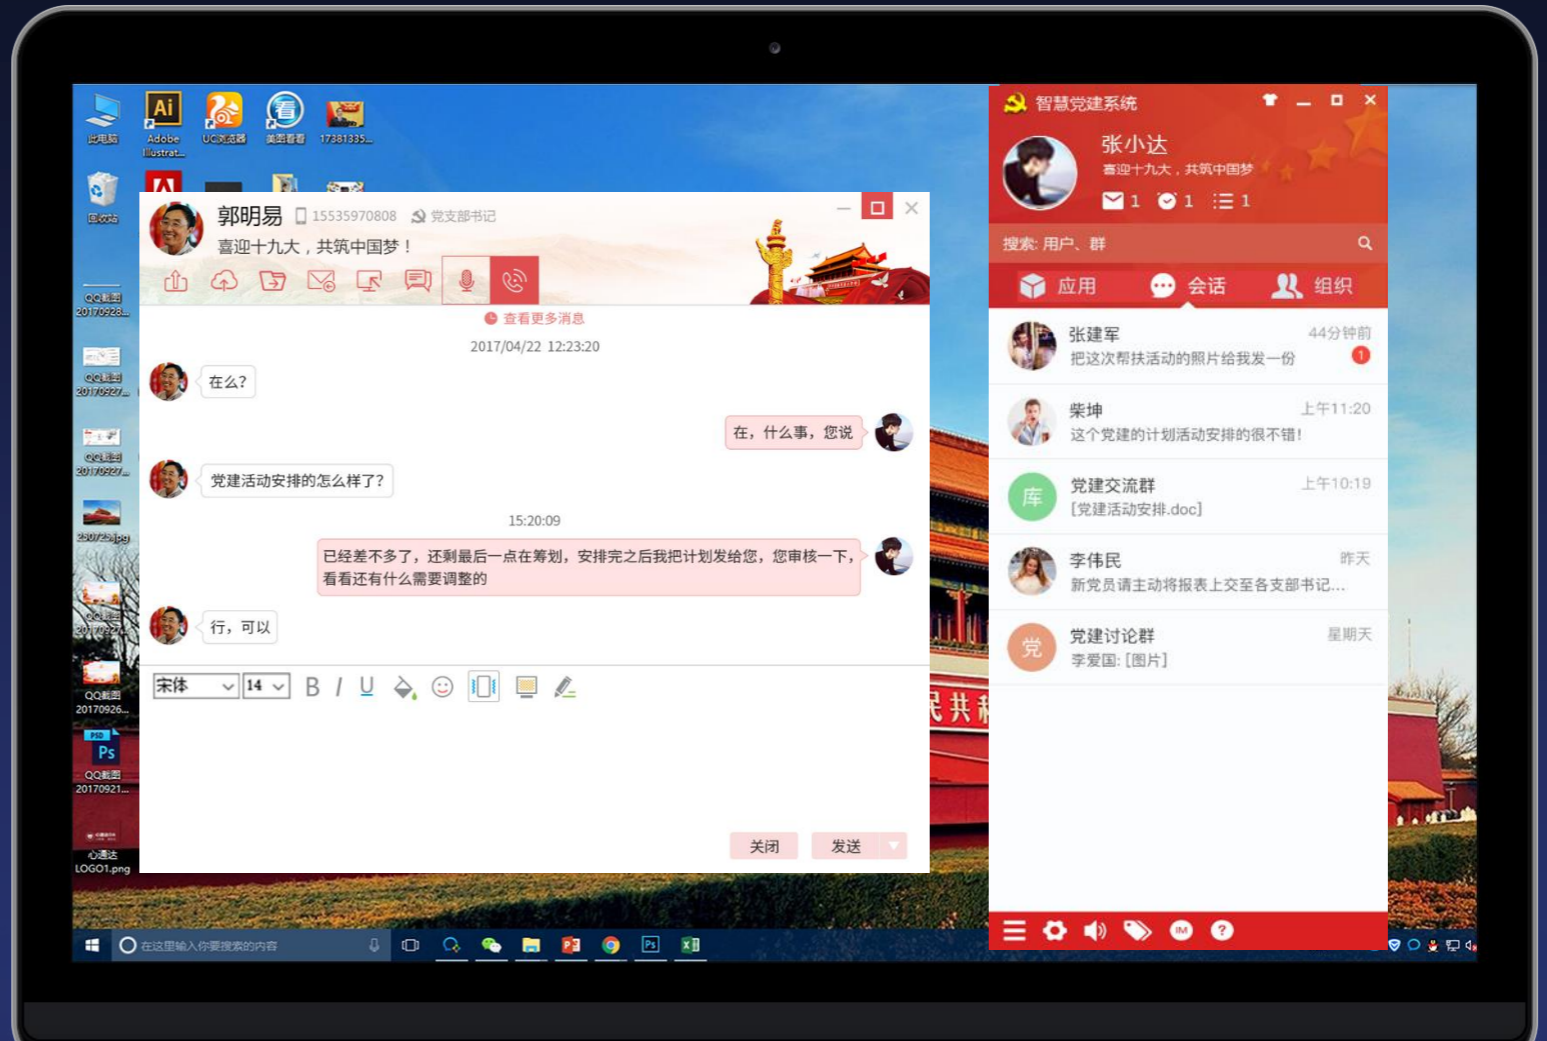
此电脑
Adobe Illustrat...
UC浏览器
美图看看
17381335...
回收站
QQ截图 20170928...
QQ截图 20170927...
QQ截图 20170927...
20170...jpg
QQ截图 20170926...
QQ截图 20170926...
QQ截图 20170921...
心通达 LOGO1.png

郭明易 15535970808 党支部书记
喜迎十九大，共筑中国梦！
查看更多消息
2017/04/22 12:23:20
在么?
在，什么事，您说
党建活动安排的怎么样了?
15:20:09
已经差不多了，还剩最后一点在筹划，安排完之后我把计划发给您，您审核一下，看看还有什么需要调整的
行，可以
宋体 14
关闭
发送

智慧党建系统
张小达
喜迎十九大，共筑中国梦
1 1 1
搜索: 用户、群
应用 会话 组织
张建军 44分钟前
把这次帮扶活动的照片给我发一份
1
柴坤 上午11:20
这个党建的计划活动安排的很不错!
库 党建交流群 上午10:19
[党建活动安排.doc]
李伟民 昨天
新党员请主动将报表上交至各支部书记...
党 党建讨论群 星期天
李爱国: [图片]

在这里输入你要搜索的内容